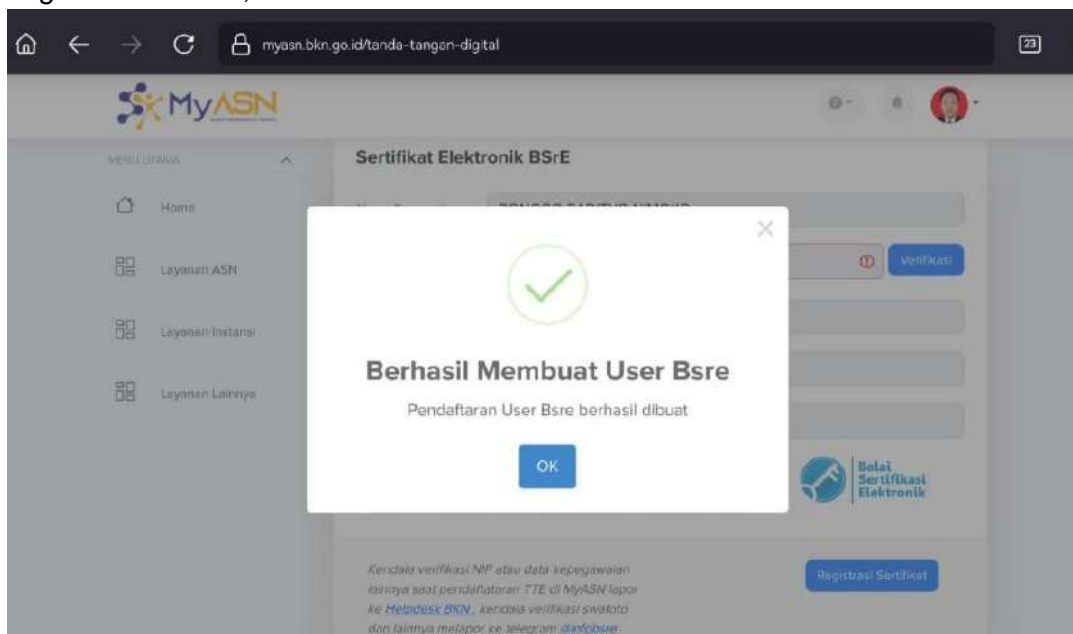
myasn.bkn.go.id/tanda-tangan-digital

23

MyASN

MENU UTAMA

Home

Layanan ASN

Layanan Instansi

Layanan Lainnya

Sertifikat Elektronik BSrE

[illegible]

Verifikasi

×

Berhasil Membuat User Bsre

Pendaftaran User Bsre berhasil dibuat

OK

Balai Sertifikasi Elektronik

Kendala verifikasi NIP atau data kepegawaian lainnya saat pendaftaran TTE di MyASN lapor ke Helpdesk BKN , kendala verifikasi swafoto dan lainnya melapor ke telegram @infobsre

Registrasi Sertifikat